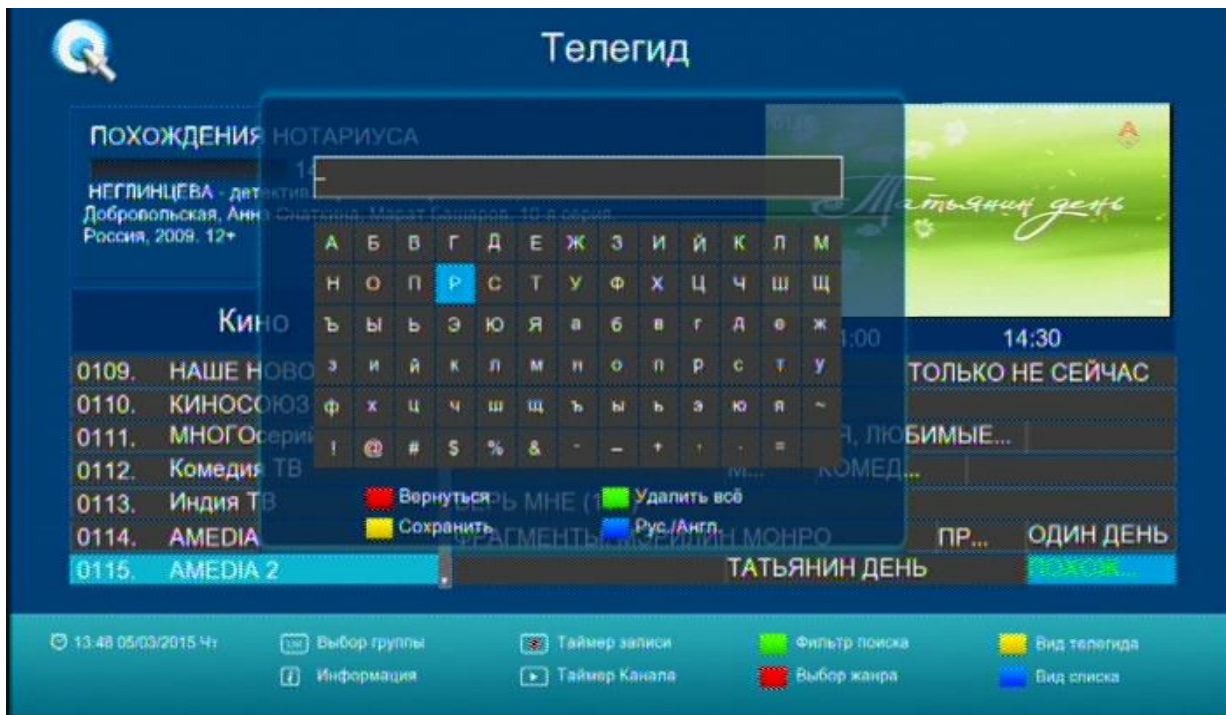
Телегид

ПОХОЖДЕНИЯ НОТАРИУСА

НЕГЛИНЦЕВА - детектив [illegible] Добровольская, Анна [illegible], Марат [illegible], 10-я серия
Россия, 2009, 12+

Татьянин день

Кино

14:30

| А | Б | В | Г | Д | Е | Ж | З | И | Й | К | Л | М |
|---|---|---|---|---|---|---|---|---|---|---|---|---|
| Н | О | П | Р | С | Т | У | Ф | Х | Ц | Ч | Ш | Щ |
| Ъ | Ы | Ь | Э | Ю | Я | а | б | в | г | д | е | ж |
| з | и | й | к | л | м | н | о | п | р | с | т | у |
| ф | х | ц | ч | ш | щ | ъ | ы | ь | э | ю | я | ~ |
| ! | @ | # | $ | % | & | - | _ | + | ' | . | = | |

Вернуться
Удалить всё
Сохранить
Рус./Англ.

0109. НАШЕ Н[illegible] ТОЛЬКО НЕ СЕЙЧАС
0110. КИНОСОЮЗ
0111. МНОГОсерий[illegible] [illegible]Я, ЛЮБИМЫЕ...
0112. Комедия ТВ КОМЕД...
0113. Индия ТВ
0114. AMEDIA ФРАГМЕНТЫ МЭРИЛИН МОНРО ПР... ОДИН ДЕНЬ
0115. AMEDIA 2 ТАТЬЯНИН ДЕНЬ ПОХОЖ...

13:48 05/03/2015 Чт
Выбор группы
Информация
Таймер записи
Таймер Канала
Фильтр поиска
Выбор жанра
Вид телегида
Вид списка